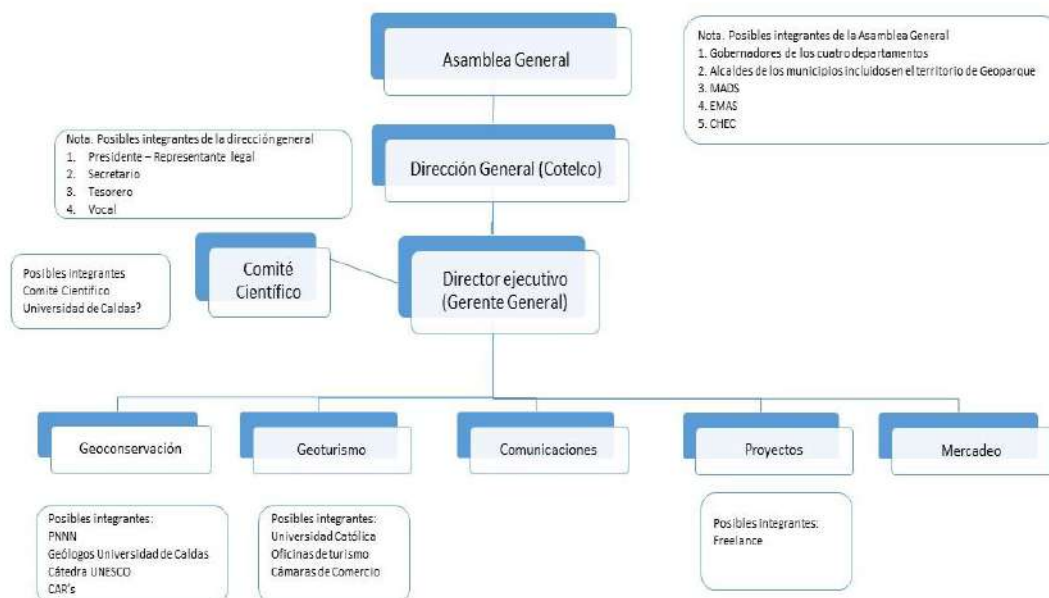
Asamblea General

Nota. Posibles integrantes de la Asamblea General
1. Gobernadores de los cuatro departamentos
2. Alcaldes de los municipios incluidos en el territorio de Geoparque
3. MADS
4. EMAS
5. CHEC

Nota. Posibles integrantes de la dirección general
1. Presidente – Representante legal
2. Secretario
3. Tesorero
4. Vocal

Dirección General (Cotelco)

Posibles integrantes Comité Científico Universidad de Caldas?

Comité Científico

Director ejecutivo (Gerente General)

Geoconservación

Geoturismo

Comunicaciones

Proyectos

Mercadeo

Posibles integrantes:
PNNN
Geólogos Universidad de Caldas
Cátedra UNESCO
CAR's

Posibles integrantes:
Universidad Católica
Oficinas de turismo
Cámaras de Comercio

Posibles integrantes:
Freelance